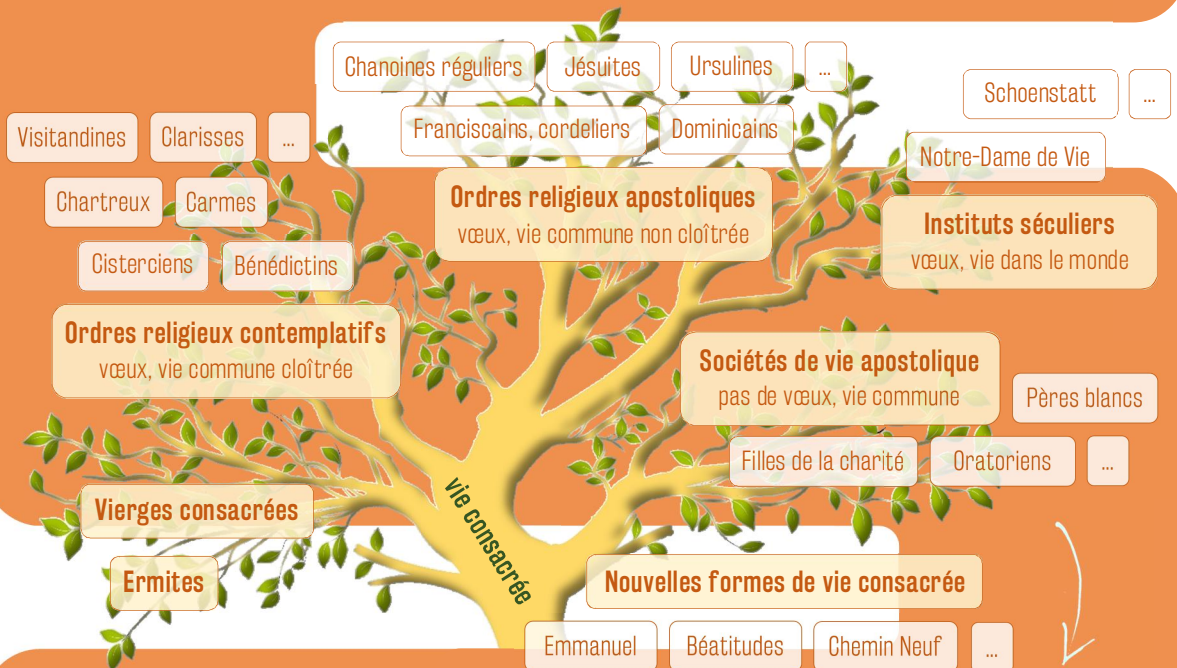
Chanoines réguliers
Jésuites
Ursulines
...
Schoenstatt
...
Visitandines
Clarisses
...
Franciscains, cordeliers
Dominicains
Notre-Dame de Vie
Chartreux
Carmes
Ordres religieux apostoliques
vœux, vie commune non cloîtrée
Instituts séculiers
vœux, vie dans le monde
Cisterciens
Bénédictins
Ordres religieux contemplatifs
vœux, vie commune cloîtrée
Sociétés de vie apostolique
pas de vœux, vie commune
Pères blancs
Filles de la charité
Oratoriens
...
vie consacrée
Vierges consacrées
Ermites
Nouvelles formes de vie consacrée
Emmanuel
Béatitudes
Chemin Neuf
...